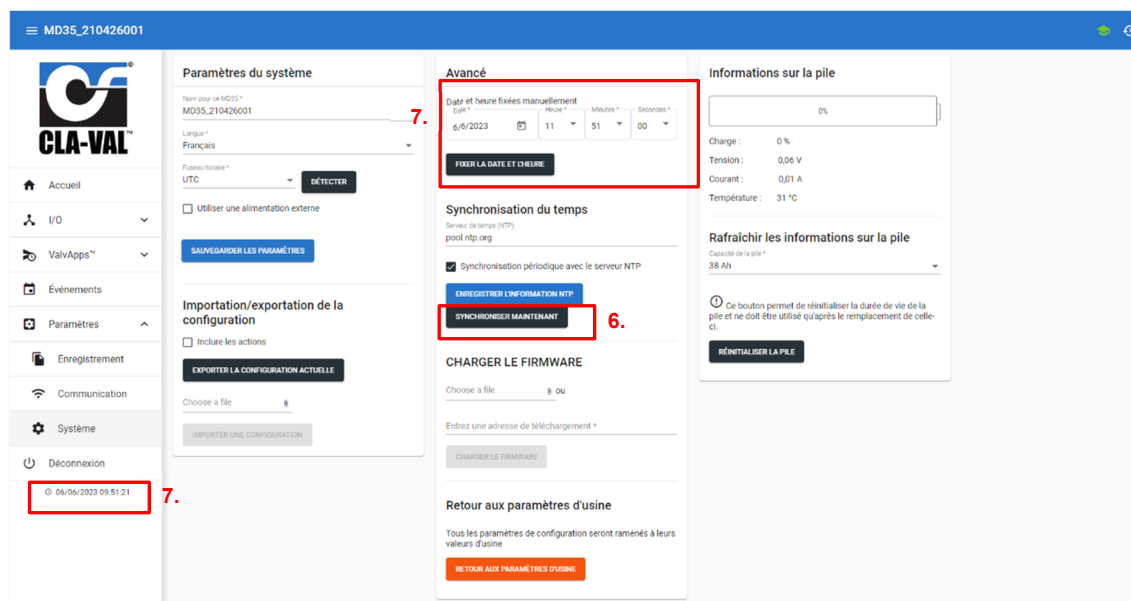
MD35_210426001

CLA-VAL

Accueil

I/O

ValvApps™

Événements

Paramètres

Enregistrement

Communication

Système

Déconnexion

06/06/2023 09:51:21

7.

Paramètres du système

Nom pour ce MD35 *
MD35_210426001

Langue *
Français

Fuseau horaire *
UTC

DÉTECTER

Utiliser une alimentation externe

SAUVEGARDER LES PARAMÈTRES

Importation/exportation de la configuration

Inclure les actions

EXPORTER LA CONFIGURATION ACTUELLE

Choose a file

IMPORTER UNE CONFIGURATION

Avancé

Daté et heure fixées manuellement

7.

Date *
6/6/2023

Heure *
11

Minutes *
51

Secondes *
00

FIXER LA DATE ET L'HEURE

Synchronisation du temps

Serveur de temps (NTP)
pool.ntp.org

Synchronisation périodique avec le serveur NTP

ENREGISTRER L'INFORMATION NTP

SYNCHRONISER MAINTENANT

6.

CHARGER LE FIRMWARE

Choose a file

ou

Entrez une adresse de téléchargement *

CHARGER LE FIRMWARE

Retour aux paramètres d'usine

Tous les paramètres de configuration seront ramenés à leurs valeurs d'usine

RETOUR AUX PARAMÈTRES D'USINE

Informations sur la pile

0%

Charge : 0 %
Tension : 0,06 V
Courant : 0,01 A
Température : 31 °C

Rafraîchir les informations sur la pile

Capacité de la pile *
38 Ah

Ce bouton permet de réinitialiser la durée de vie de la pile et ne doit être utilisé qu'après le remplacement de celle-ci.

RÉINITIALISER LA PILE